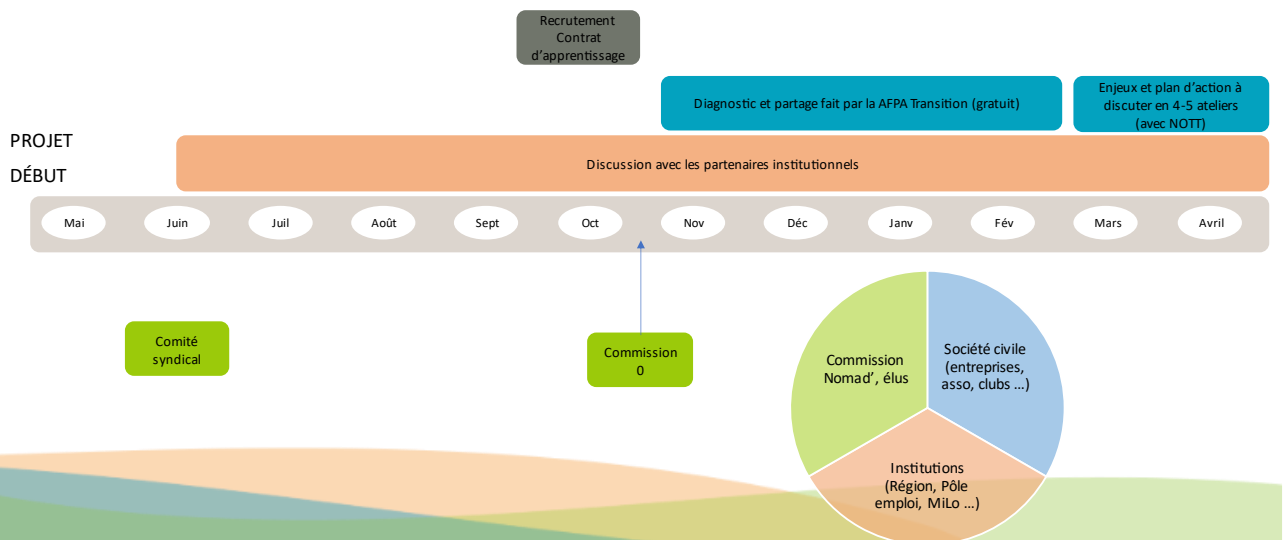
Recrutement Contrat d'apprentissage

Diagnostic et partage fait par la AFPA Transition (gratuit)

Enjeux et plan d'action à discuter en 4-5 ateliers (avec NOTT)

PROJET

DÉBUT

Discussion avec les partenaires institutionnels

Mai

Juin

Juil

Août

Sept

Oct

Nov

Déc

Janv

Fév

Mars

Avril

Comité syndical

Commission 0

Commission Nomad', élus

Société civile (entreprises, asso, clubs …)

Institutions (Région, Pôle emploi, MiLo …)